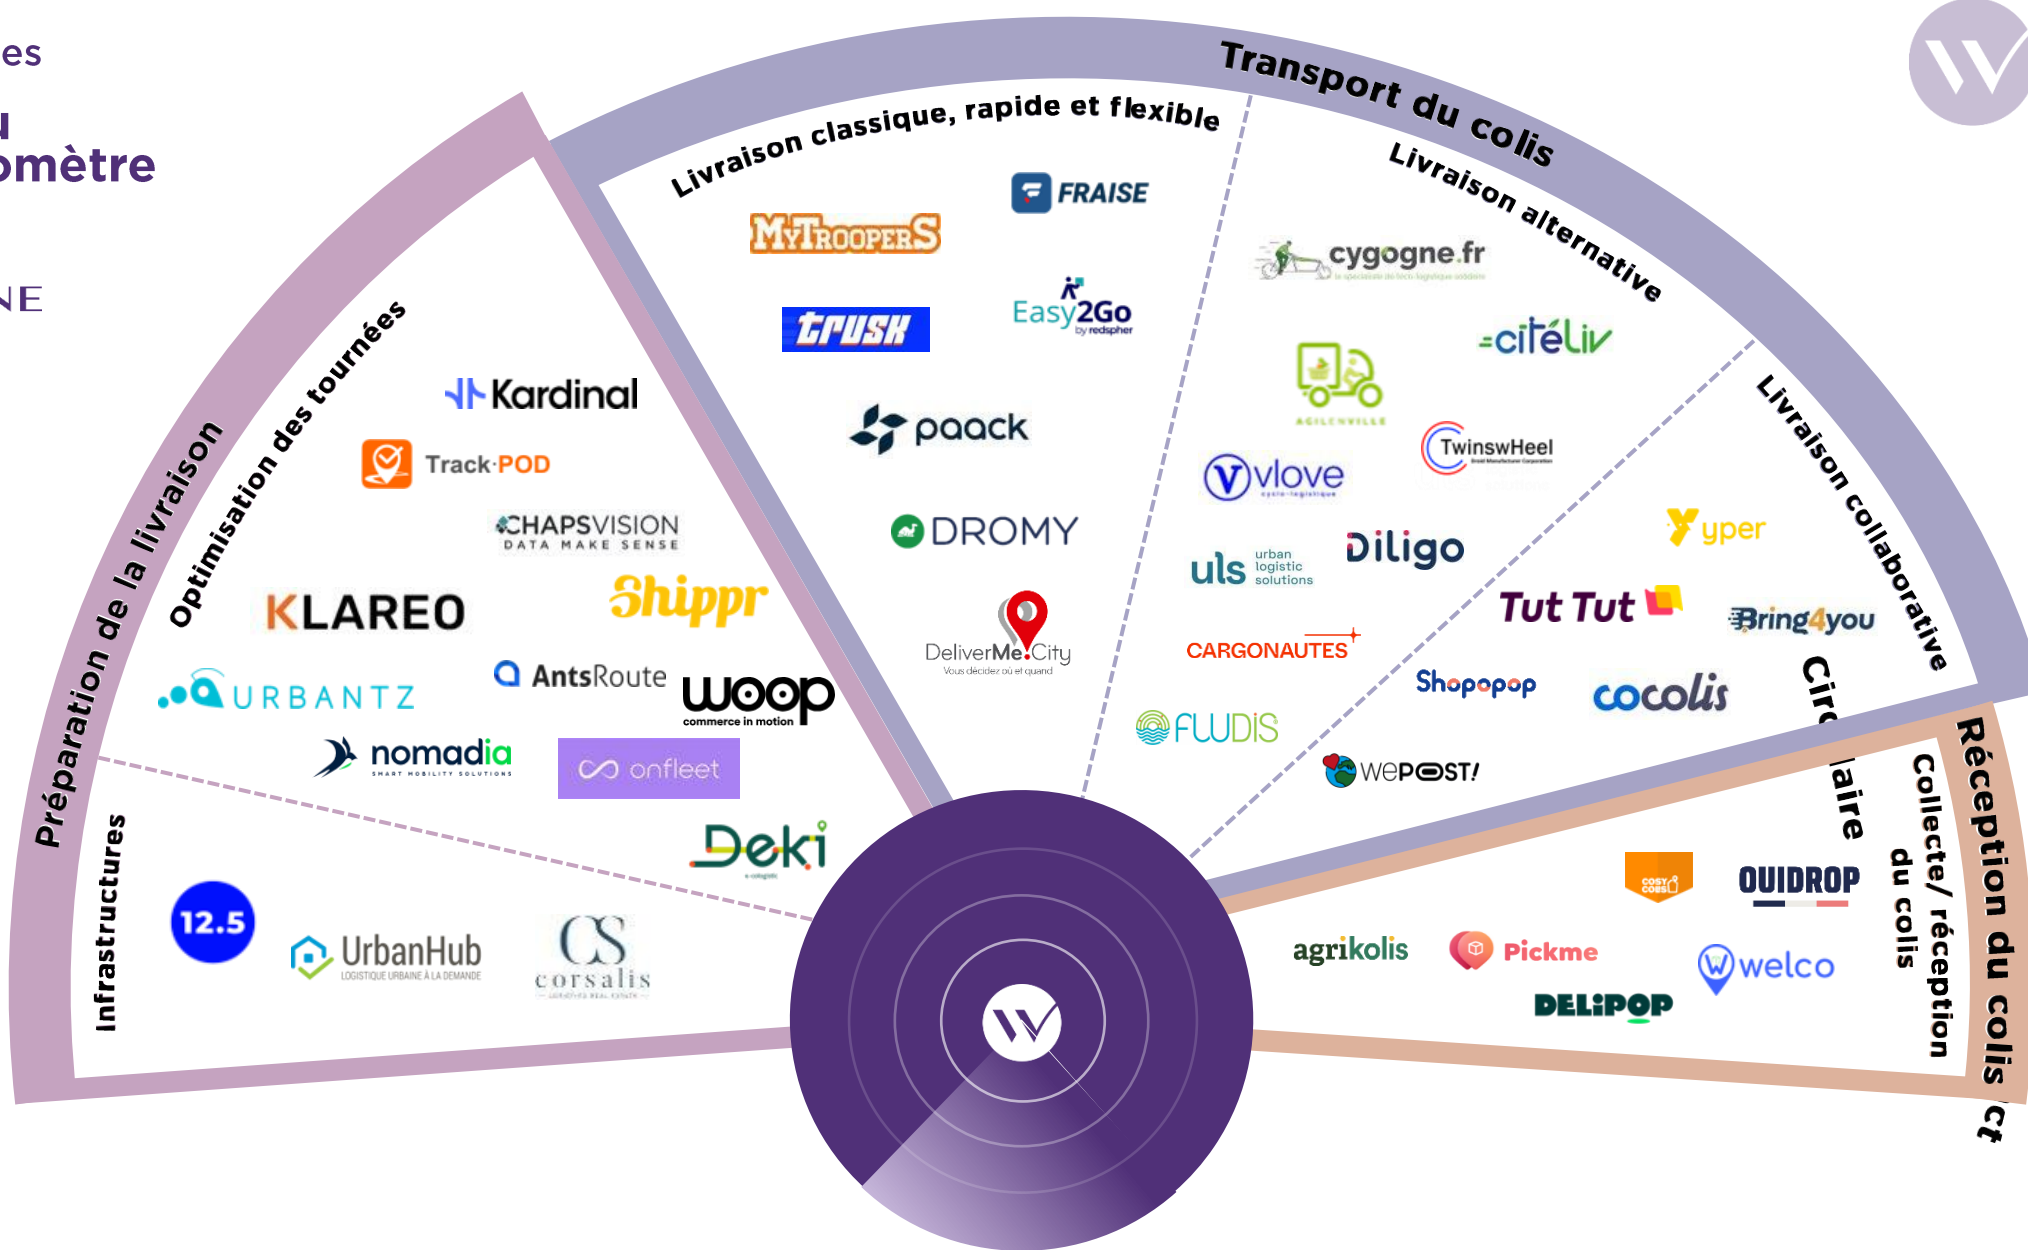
es
l
omètre

NE

Transport du colis
Livraison classique, rapide et flexible
Livraison alternative
Livraison collaborative
Circ
laire
Réception du colis
Collecte/ réception du colis
ct
Préparation de la livraison
Optimisation des tournées
Infrastructures

FRAISE
MYTROOPERS
trusk
Easy2Go by redspher
paack
DROMY
DeliverMe.City
Vous décidez où et quand

cygogne.fr
citéliv
AGILENVILLE
TwinswHeel
vlove
uls urban logistic solutions
Diligo
CARGONAUTES
FLUDIS
WePOST!
yper
Tut Tut
Bring4you
Shopopop
cocolis

Kardinal
Track·POD
CHAPSVISION
DATA MAKE SENSE
KLAREO
Shippr
URBANTZ
AntsRoute
woop
commerce in motion
nomadia
onfleet
Deki

12.5
UrbanHub
LOGISTIQUE URBAINE À LA DEMANDE
CS
corsalis

OUIDROP
agrikolis
Pickme
welco
DELIPOP